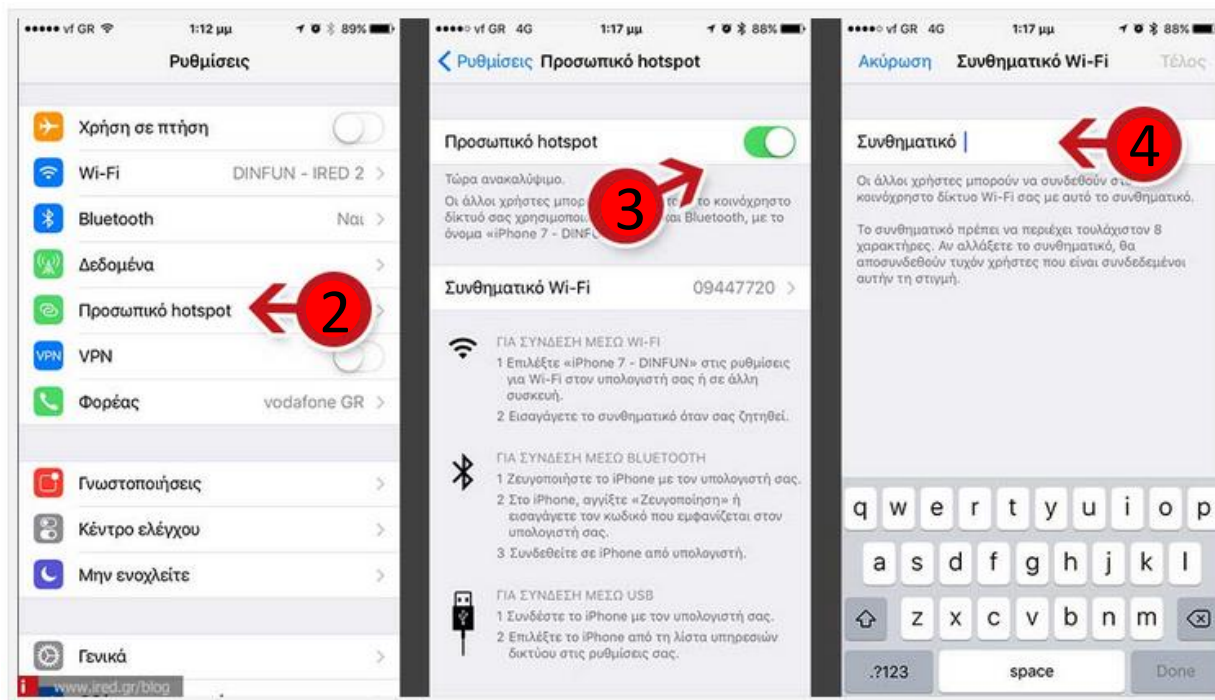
●●●●● vf GR 1:12 μμ 89%

Ρυθμίσεις

Χρήση σε πτήση

Wi-Fi DINFUN - IRED 2 >

Bluetooth Ναι >

Δεδομένα >

Προσωπικό hotspot

2

VPN

Φορέας vodafone GR >

Γνωστοποιήσεις >

Κέντρο ελέγχου >

Μην ενοχλείτε >

Γενικά >

www.ired.gr/blog

●●●●○ vf GR 4G 1:17 μμ 88%

< Ρυθμίσεις Προσωπικό hotspot

Προσωπικό hotspot

3

Τώρα ανακαλύψιμο.

Οι άλλοι χρήστες μπορ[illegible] το κοινόχρηστο δίκτυο σας χρησιμοποι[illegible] και Bluetooth, με το όνομα «iPhone 7 - DINFU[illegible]

Συνθηματικό Wi-Fi 09447720 >

ΓΙΑ ΣΥΝΔΕΣΗ ΜΕΣΩ WI-FI

1 Επιλέξτε «iPhone 7 - DINFUN» στις ρυθμίσεις για Wi-Fi στον υπολογιστή σας ή σε άλλη συσκευή.

2 Εισαγάγετε το συνθηματικό όταν σας ζητηθεί.

ΓΙΑ ΣΥΝΔΕΣΗ ΜΕΣΩ BLUETOOTH

1 Ζευγοποιήστε το iPhone με τον υπολογιστή σας.

2 Στο iPhone, αγγίξτε «Ζευγοποίηση» ή εισαγάγετε τον κωδικό που εμφανίζεται στον υπολογιστή σας.

3 Συνδεθείτε σε iPhone από υπολογιστή.

ΓΙΑ ΣΥΝΔΕΣΗ ΜΕΣΩ USB

1 Συνδέστε το iPhone με τον υπολογιστή σας.

2 Επιλέξτε το iPhone από τη λίστα υπηρεσιών δικτύου στις ρυθμίσεις σας.

●●●●○ vf GR 4G 1:17 μμ 88%

Ακύρωση Συνθηματικό Wi-Fi Τέλος

Συνθηματικό

4

Οι άλλοι χρήστες μπορούν να συνδεθούν στ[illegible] κοινόχρηστο δίκτυο Wi-Fi σας με αυτό το συνθηματικό.

Το συνθηματικό πρέπει να περιέχει τουλάχιστον 8 χαρακτήρες. Αν αλλάξετε το συνθηματικό, θα αποσυνδεθούν τυχόν χρήστες που είναι συνδεδεμένοι αυτήν τη στιγμή.

q w e r t y u i o p
a s d f g h j k l
z x c v b n m
.?123 space Done